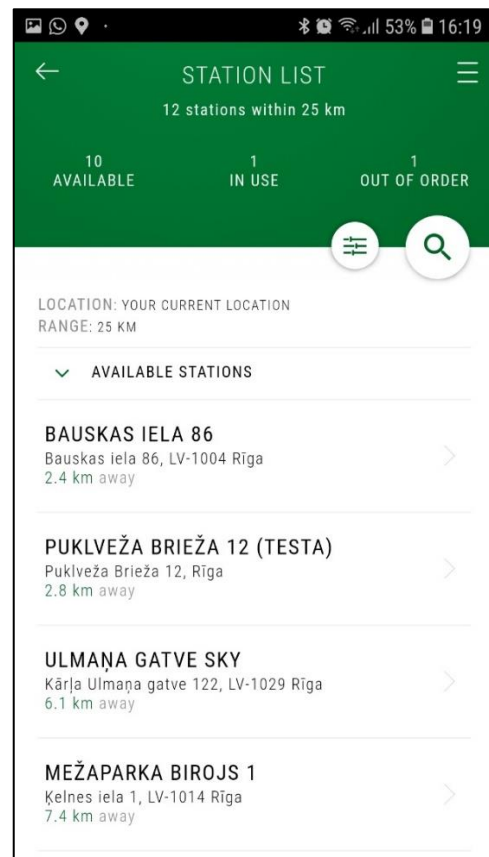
53% 16:19

STATION LIST

12 stations within 25 km

10
AVAILABLE

1
IN USE

1
OUT OF ORDER

LOCATION: YOUR CURRENT LOCATION
RANGE: 25 KM

AVAILABLE STATIONS

BAUSKAS IELA 86
Bauskas iela 86, LV-1004 Rīga
2.4 km away

PUKLVEŽA BRIEŽA 12 (TESTA)
Puklveža Brieža 12, Rīga
2.8 km away

ULMAŅA GATVE SKY
Kārļa Ulmaņa gatve 122, LV-1029 Rīga
6.1 km away

MEŽAPARKA BIROJS 1
Ķelnes iela 1, LV-1014 Rīga
7.4 km away